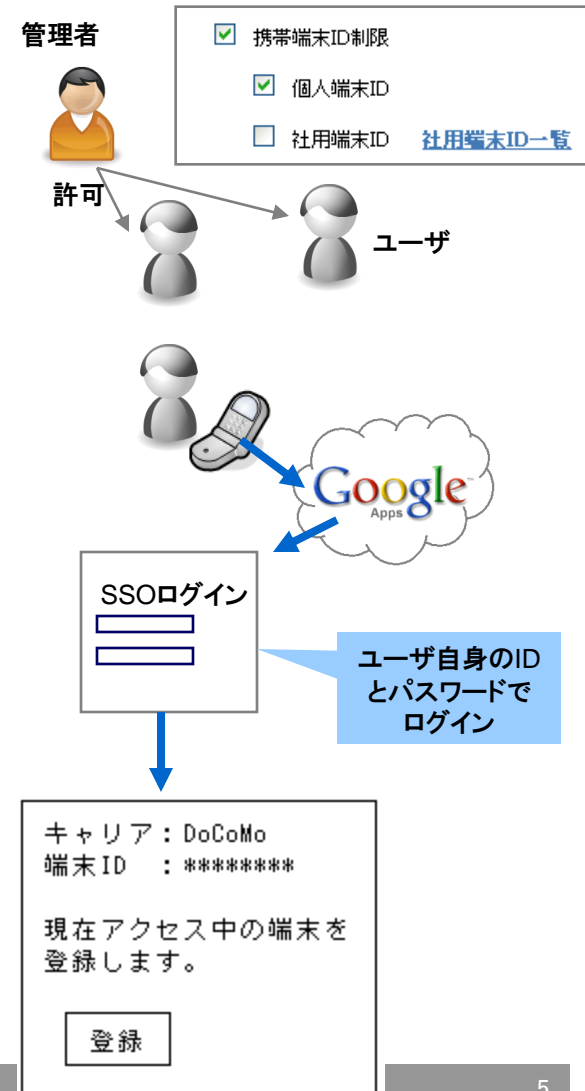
管理者

☑ 携帯端末ID制限

☑ 個人端末ID

☐ 社用端末ID 社用端末ID一覧

許可

ユーザ

Google Apps

SSOログイン

ユーザ自身のIDとパスワードでログイン

キャリア：DoCoMo
端末ID ：********

現在アクセス中の端末を登録します。

登録

5